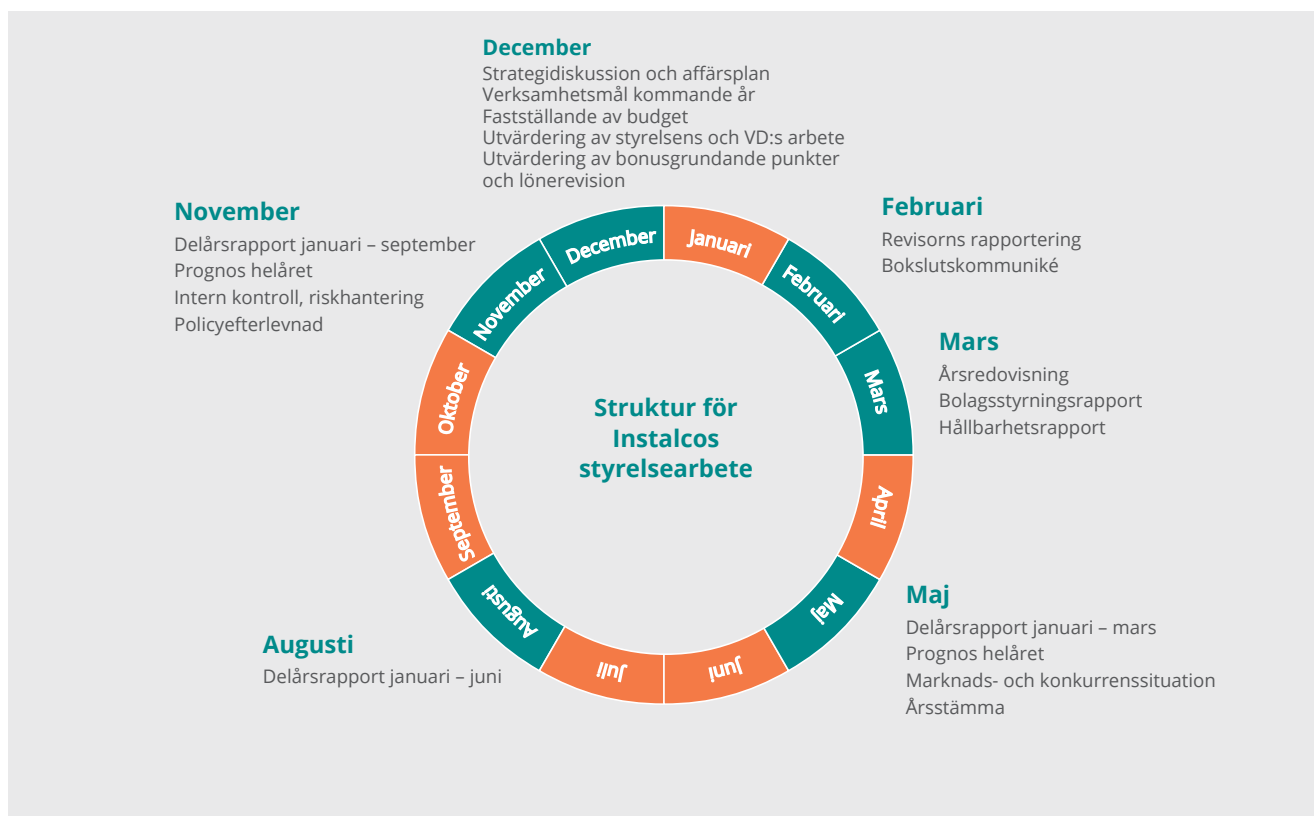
December
Strategidiskussion och affärsplan
Verksamhetsmål kommande år
Fastställande av budget
Utvärdering av styrelsens och VD:s arbete
Utvärdering av bonusgrundande punkter och lönerevision

November
Delårsrapport januari – september
Prognos helåret
Intern kontroll, riskhantering
Policyefterlevnad

Februari
Revisorns rapportering
Bokslutskommuniké

Mars
Årsredovisning
Bolagsstyrningsrapport
Hållbarhetsrapport

December
Januari
Februari
Mars
April
Maj
Juni
Juli
Augusti
September
Oktober
November

Struktur för Instalcos styrelsearbete

Maj
Delårsrapport januari – mars
Prognos helåret
Marknads- och konkurrenssituation
Årsstämma

Augusti
Delårsrapport januari – juni